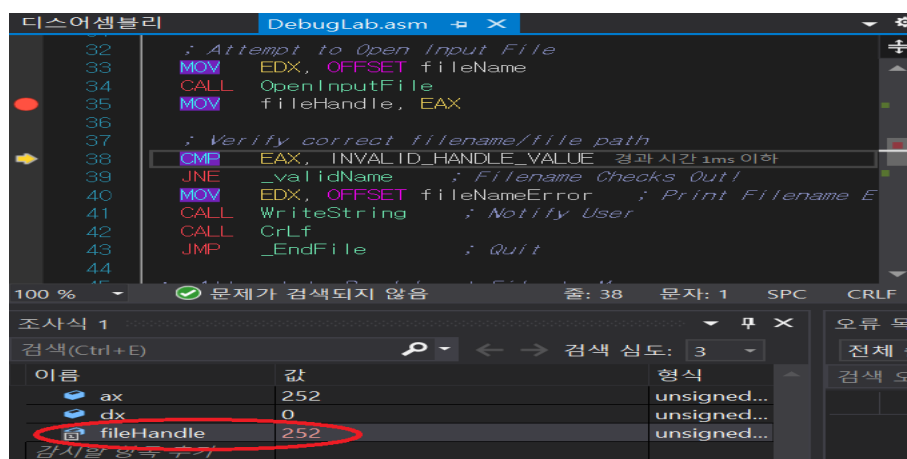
디스어셈블리 DebugLab.asm ✕

32 ; Attempt to Open Input File
33 MOV EDX, OFFSET fileName
34 CALL OpenInputFile
35 MOV fileHandle, EAX
36
37 ; Verify correct filename/file path
38 CMP EAX, INVALID_HANDLE_VALUE 경과 시간 1ms 이하
39 JNE _validName ; Filename Checks Out!
40 MOV EDX, OFFSET fileNameError ; Print Filename E
41 CALL WriteString ; Notify User
42 CALL CrLf
43 JMP _EndFile ; Quit
44

100 % 문제가 검색되지 않음 줄: 38 문자: 1 SPC CRLF

조사식 1
검색(Ctrl+E) 검색 심도: 3

| 이름 | 값 | 형식 |
|---|---|---|
| ax | 252 | unsigned... |
| dx | 0 | unsigned... |
| fileHandle | 252 | unsigned... |

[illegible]

오류 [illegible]
전체 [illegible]
검색 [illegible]